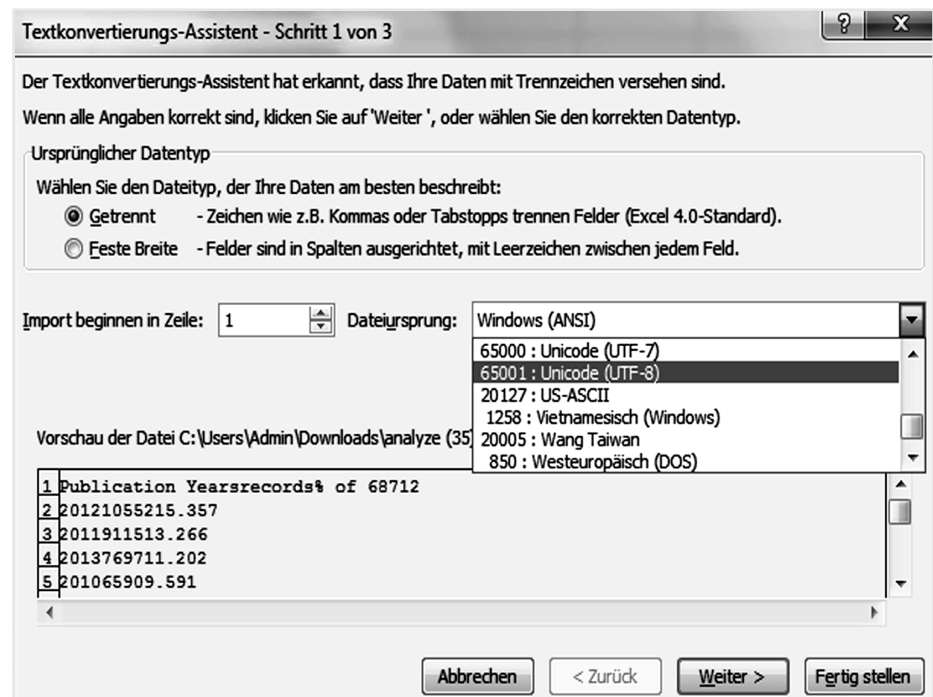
Textkonvertierungs-Assistent - Schritt 1 von 3

?

X

Der Textkonvertierungs-Assistent hat erkannt, dass Ihre Daten mit Trennzeichen versehen sind.

Wenn alle Angaben korrekt sind, klicken Sie auf 'Weiter ', oder wählen Sie den korrekten Datentyp.

Ursprünglicher Datentyp

Wählen Sie den Dateityp, der Ihre Daten am besten beschreibt:

Getrennt - Zeichen wie z.B. Kommas oder Tabstopps trennen Felder (Excel 4.0-Standard).

Feste Breite - Felder sind in Spalten ausgerichtet, mit Leerzeichen zwischen jedem Feld.

Import beginnen in Zeile: 1

Dateiursprung: Windows (ANSI)

65000 : Unicode (UTF-7)
65001 : Unicode (UTF-8)
20127 : US-ASCII
1258 : Vietnamesisch (Windows)
20005 : Wang Taiwan
850 : Westeuropäisch (DOS)

Vorschau der Datei C:\Users\Admin\Downloads\analyze (35)

1 Publication Yearsrecords% of 68712
2 20121055215.357
3 2011911513.266
4 2013769711.202
5 201065909.591

Abbrechen

< Zurück

Weiter >

Fertig stellen